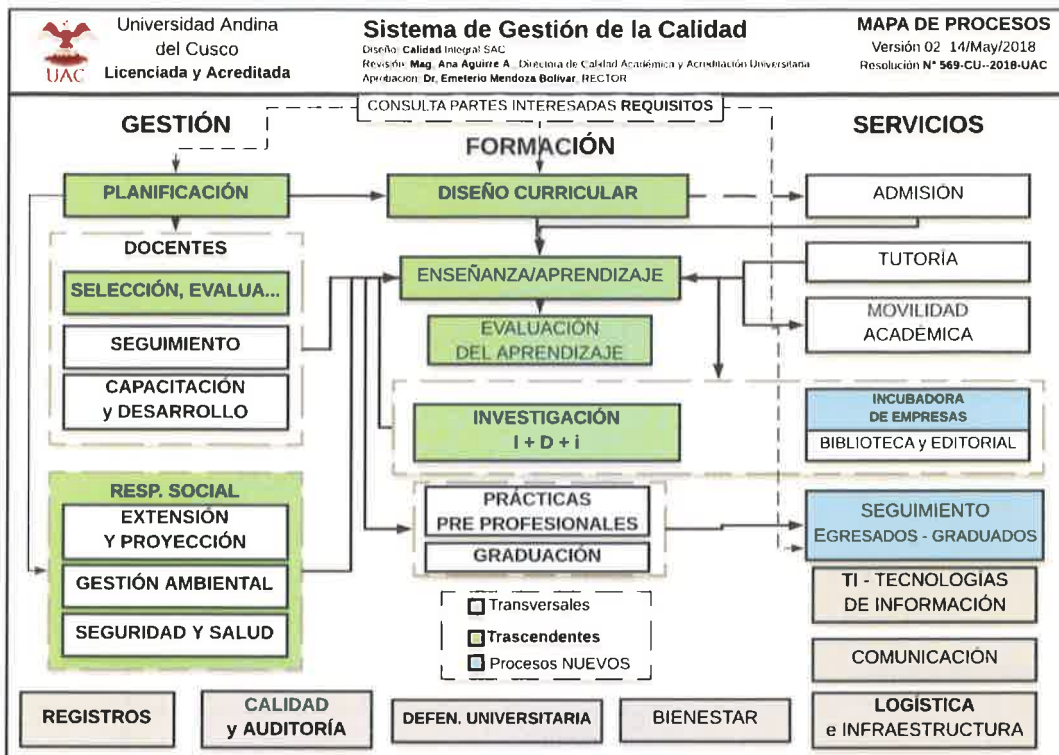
UAC

Universidad Andina del Cusco
Licenciada y Acreditada

Sistema de Gestión de la Calidad
Diseño: Calidad Integral SAC
Revisión: Mag. Ana Aguirre A., Directora de Calidad Académica y Acreditación Universitaria
Aprobación: Dr. Emeterio Mendoza Bolivar, RECTOR

MAPA DE PROCESOS
Versión 02 14/May/2018
Resolución N° 569-CU--2018-UAC

CONSULTA PARTES INTERESADAS REQUISITOS

GESTIÓN

FORMACIÓN

SERVICIOS

PLANIFICACIÓN

DISEÑO CURRICULAR

ADMISIÓN

DOCENTES

SELECCIÓN, EVALUA...

SEGUIMIENTO

CAPACITACIÓN y DESARROLLO

ENSEÑANZA/APRENDIZAJE

TUTORÍA

MOVILIDAD ACADÉMICA

EVALUACIÓN DEL APRENDIZAJE

INVESTIGACIÓN I + D + i

INCUBADORA DE EMPRESAS

BIBLIOTECA y EDITORIAL

RESP. SOCIAL

EXTENSIÓN Y PROYECCIÓN

GESTIÓN AMBIENTAL

SEGURIDAD Y SALUD

PRÁCTICAS PRE PROFESIONALES

GRADUACIÓN

SEGUIMIENTO EGRESADOS - GRADUADOS

TI - TECNOLOGÍAS DE INFORMACIÓN

Transversales
Trascendentes
Procesos NUEVOS

COMUNICACIÓN

REGISTROS

CALIDAD y AUDITORÍA

DEFEN. UNIVERSITARIA

BIENESTAR

LOGÍSTICA e INFRAESTRUCTURA